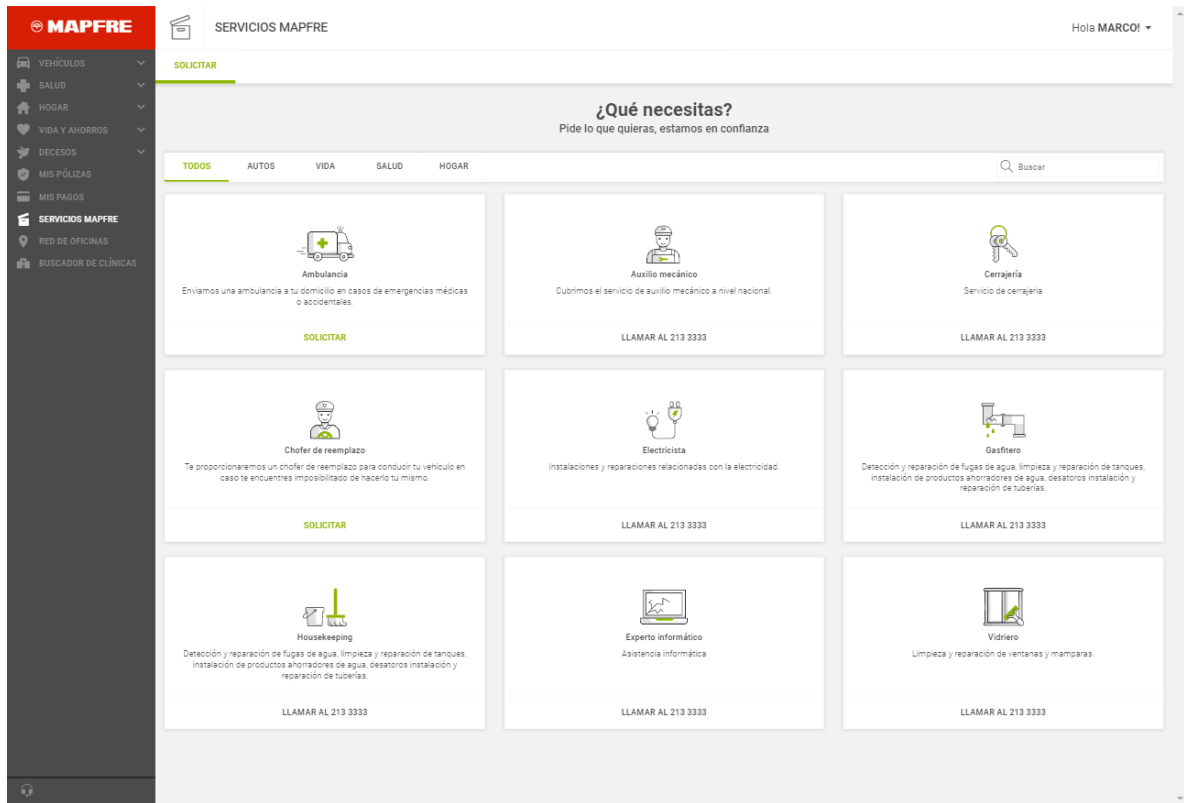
MAPFRE

VEHÍCULOS
SALUD
HOGAR
VIDA Y AHORROS
DECESOS
MIS PÓLIZAS
MIS PAGOS
SERVICIOS MAPFRE
RED DE OFICINAS
BUSCADOR DE CLÍNICAS

SERVICIOS MAPFRE

Hola MARCO!

SOLICITAR

¿Qué necesitas?
Pide lo que quieras, estamos en confianza

TODOS AUTOS VIDA SALUD HOGAR

Buscar

Ambulancia
Enviamos una ambulancia a tu domicilio en casos de emergencias médicas o accidentales.
SOLICITAR

Auxilio mecánico
Cubrimos el servicio de auxilio mecánico a nivel nacional.
LLAMAR AL 213 3333

Cerrajería
Servicio de cerrajería
LLAMAR AL 213 3333

Chofer de reemplazo
Te proporcionaremos un chofer de reemplazo para conducir tu vehículo en caso te encuentres imposibilitado de hacerlo tu mismo.
SOLICITAR

Electricista
Instalaciones y reparaciones relacionadas con la electricidad.
LLAMAR AL 213 3333

Gasfitero
Detección y reparación de fugas de agua, limpieza y reparación de tanques, instalación de productos ahorradores de agua, desatoros instalación y reparación de tuberías.
LLAMAR AL 213 3333

Housekeeping
Detección y reparación de fugas de agua, limpieza y reparación de tanques, instalación de productos ahorradores de agua, desatoros instalación y reparación de tuberías.
LLAMAR AL 213 3333

Experto informático
Asistencia informática
LLAMAR AL 213 3333

Vidriero
Limpieza y reparación de ventanas y mamparas.
LLAMAR AL 213 3333